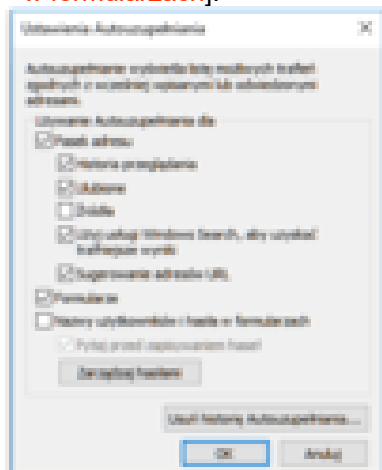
i formularzach).

Ustawienia Autouzupełniania

Autouzupełnianie wyświetla listę możliwych trafień opartych o wcześniej wpisanych lub odwiedzonych adresów.

Używanie Autouzupełniania dla

Pasek adresu

Historia przeglądania

Ulubione

Źródła

Użyj usługi Windows Search, aby uzyskać trafniejsze wyniki

Sugerowanie adresów URL

Formularze

Nazwy użytkowników i hasła w formularzach

Pytaj przed zapisywaniem haseł

Zarządzaj hasłami

Usuń historię Autouzupełniania...

OK

Anuluj